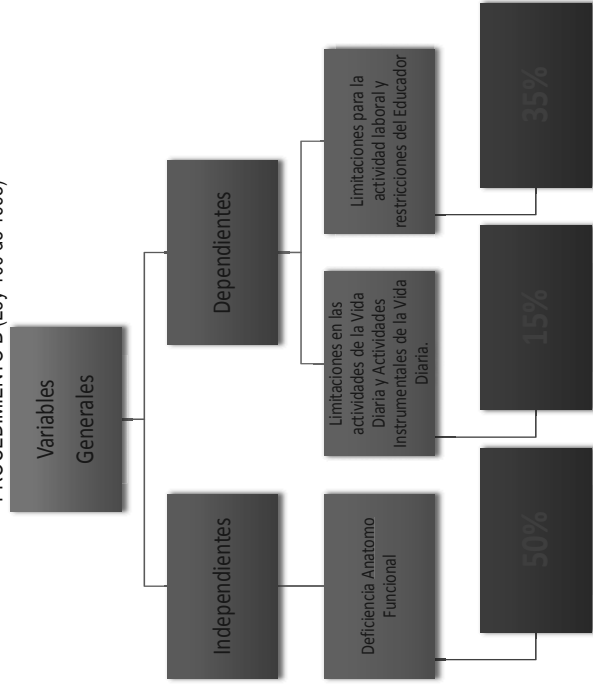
PROCEDIMIENTO 2 (25) 100 de 100)

Variables Generales

Independientes

Dependientes

Deficiencia Anatomo Funcional

Limitaciones en las actividades de la Vida Diaria y Actividades Instrumentales de la Vida Diaria.

Limitaciones para la actividad laboral y restricciones del Educador

50%

15%

35%